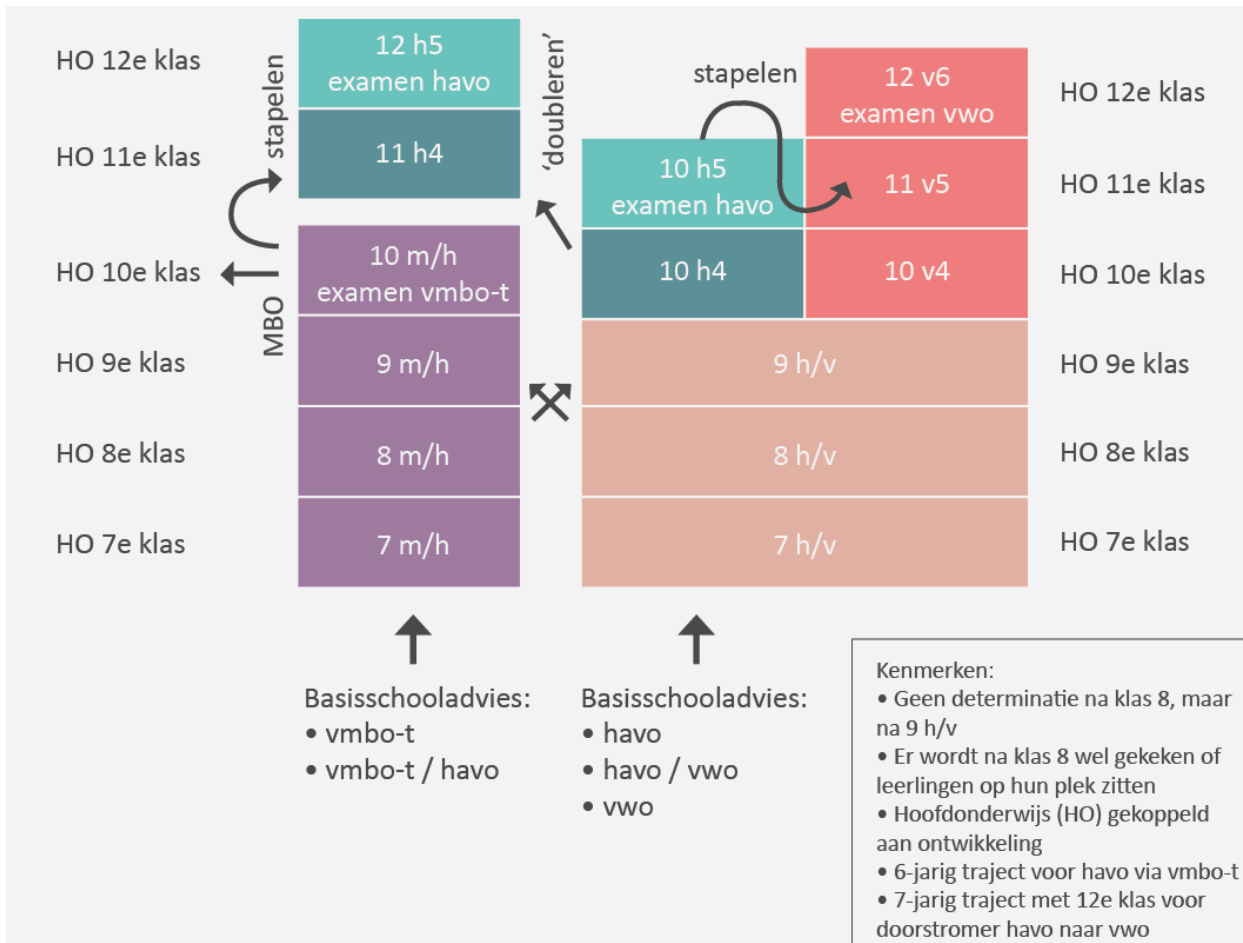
HO 12e klas

HO 11e klas

HO 10e klas

HO 9e klas

HO 8e klas

HO 7e klas

stapelen

MBO

12 h5
examen havo

11 h4

10 m/h
examen vmbo-t

9 m/h

8 m/h

7 m/h

'doubleren'

stapelen

10 h5
examen havo

10 h4

12 v6
examen vwo

11 v5

10 v4

9 h/v

8 h/v

7 h/v

HO 12e klas

HO 11e klas

HO 10e klas

HO 9e klas

HO 8e klas

HO 7e klas

Basisschooladvies:
• vmbo-t
• vmbo-t / havo

Basisschooladvies:
• havo
• havo / vwo
• vwo

Kenmerken:
• Geen determinatie na klas 8, maar na 9 h/v
• Er wordt na klas 8 wel gekeken of leerlingen op hun plek zitten
• Hoofdonderwijs (HO) gekoppeld aan ontwikkeling
• 6-jarig traject voor havo via vmbo-t
• 7-jarig traject met 12e klas voor doorstromer havo naar vwo